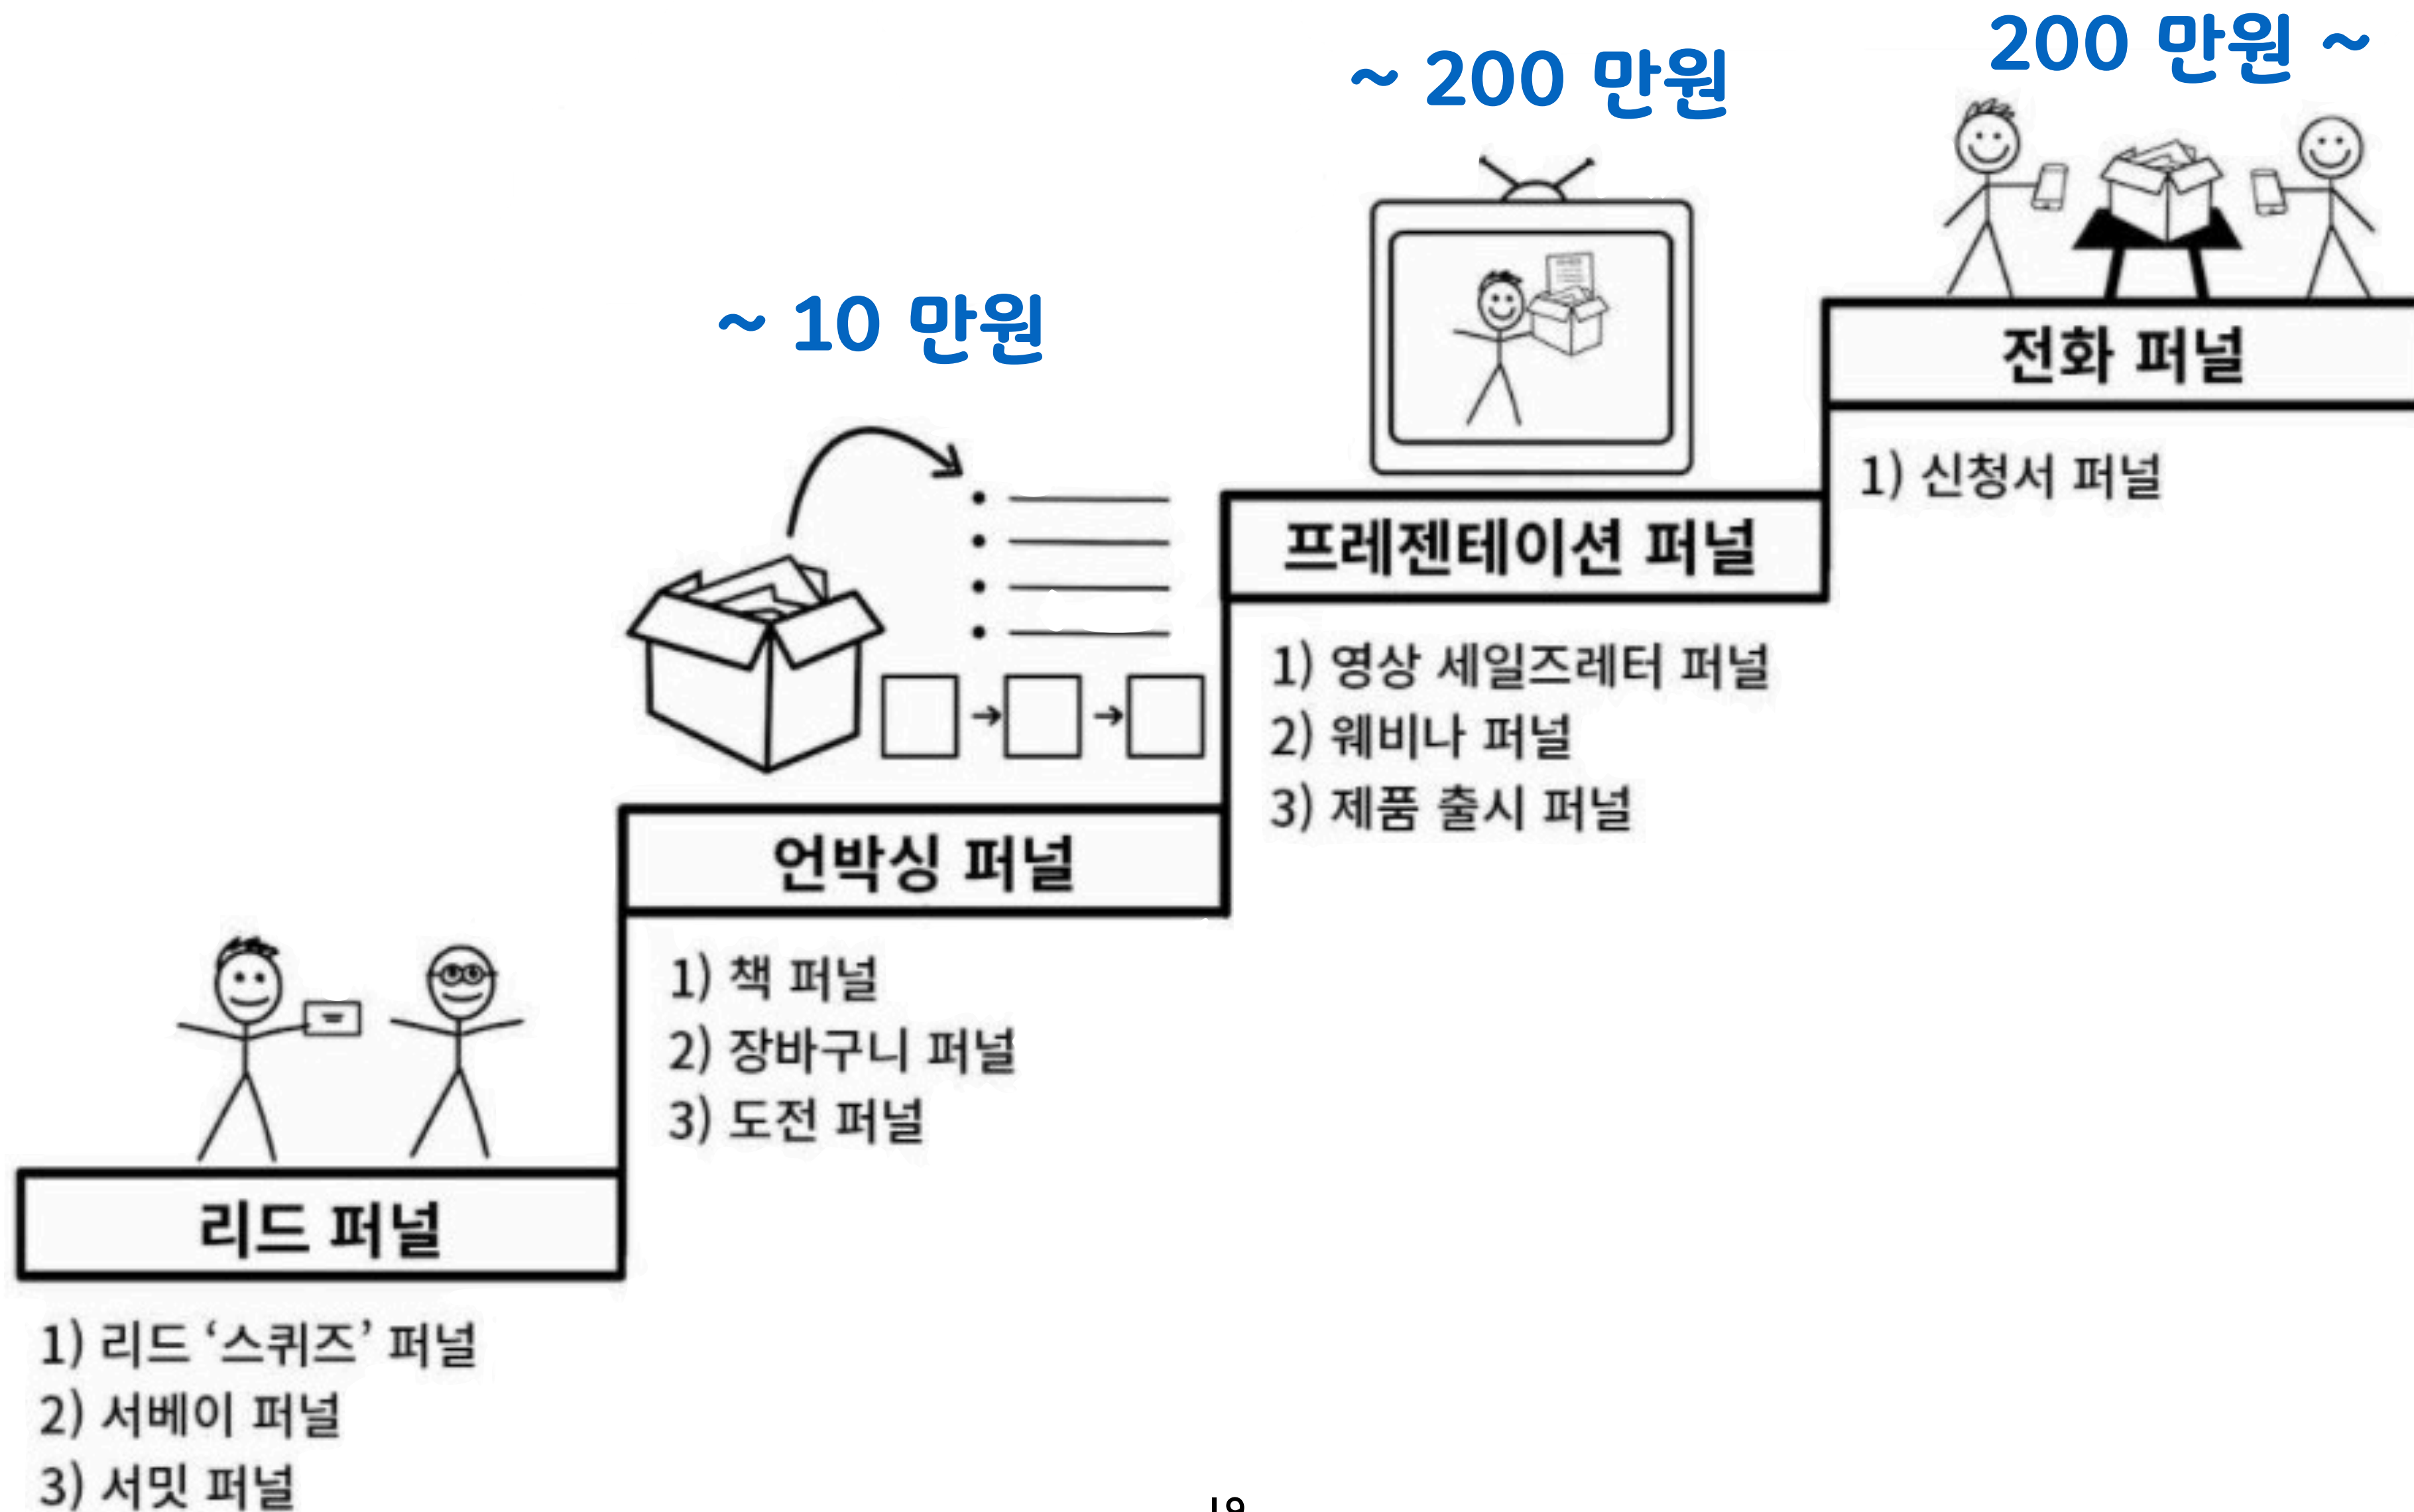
200 만원 ~

~ 200 만원

~ 10 만원

전화 퍼널

1) 신청서 퍼널

프레젠테이션 퍼널

1) 영상 세일즈레터 퍼널
2) 웨비나 퍼널
3) 제품 출시 퍼널

언박싱 퍼널

1) 책 퍼널
2) 장바구니 퍼널
3) 도전 퍼널

리드 퍼널

1) 리드 '스퀴즈' 퍼널
2) 서베이 퍼널
3) 서밋 퍼널

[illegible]